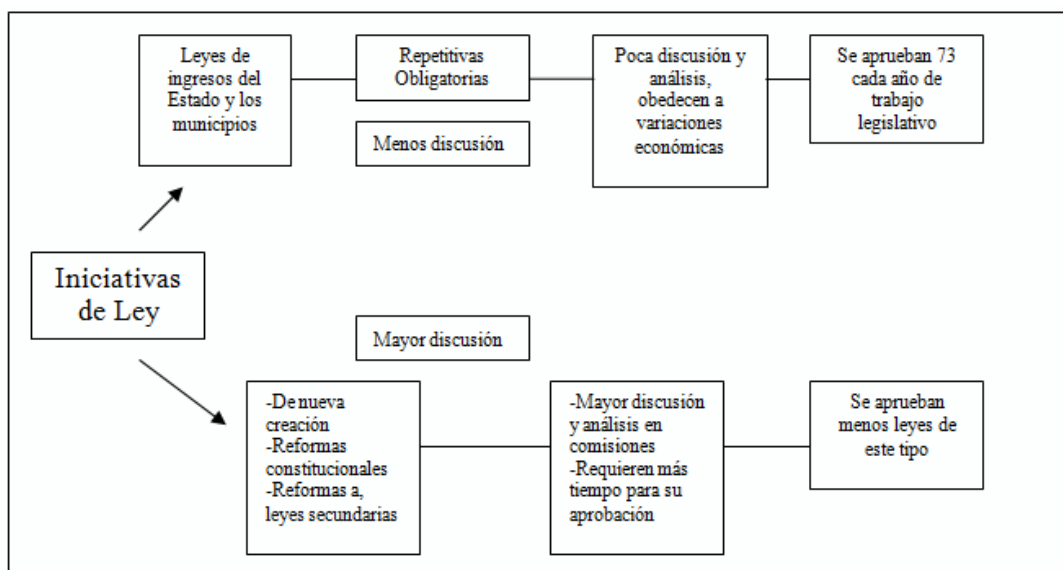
Leyes de ingresos del Estado y los municipios

Repetitivas Obligatorias

Menos discusión

Poca discusión y análisis, obedecen a variaciones económicas

Se aprueban 73 cada año de trabajo legislativo

Iniciativas de Ley

Mayor discusión

-De nueva creación
-Reformas constitucionales
-Reformas a, leyes secundarias

-Mayor discusión y análisis en comisiones
-Requieren más tiempo para su aprobación

Se aprueban menos leyes de este tipo